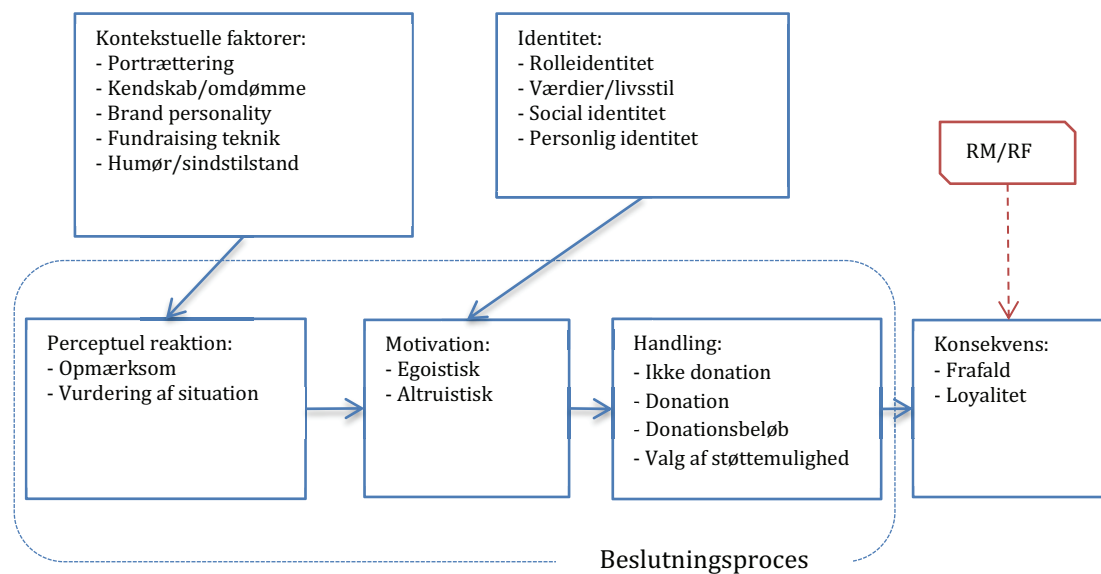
Kontekstuelle faktorer:
- Portrættering
- Kendskab/omdømme
- Brand personality
- Fundraising teknik
- Humør/sindstilstand

Identitet:
- Rolleidentitet
- Værdier/livsstil
- Social identitet
- Personlig identitet

RM/RF

Perceptuel reaktion:
- Opmærksom
- Vurdering af situation

Motivation:
- Egoistisk
- Altruistisk

Handling:
- Ikke donation
- Donation
- Donationsbeløb
- Valg af støttemulighed

Konsekvens:
- Frafald
- Loyalitet

Beslutningsproces